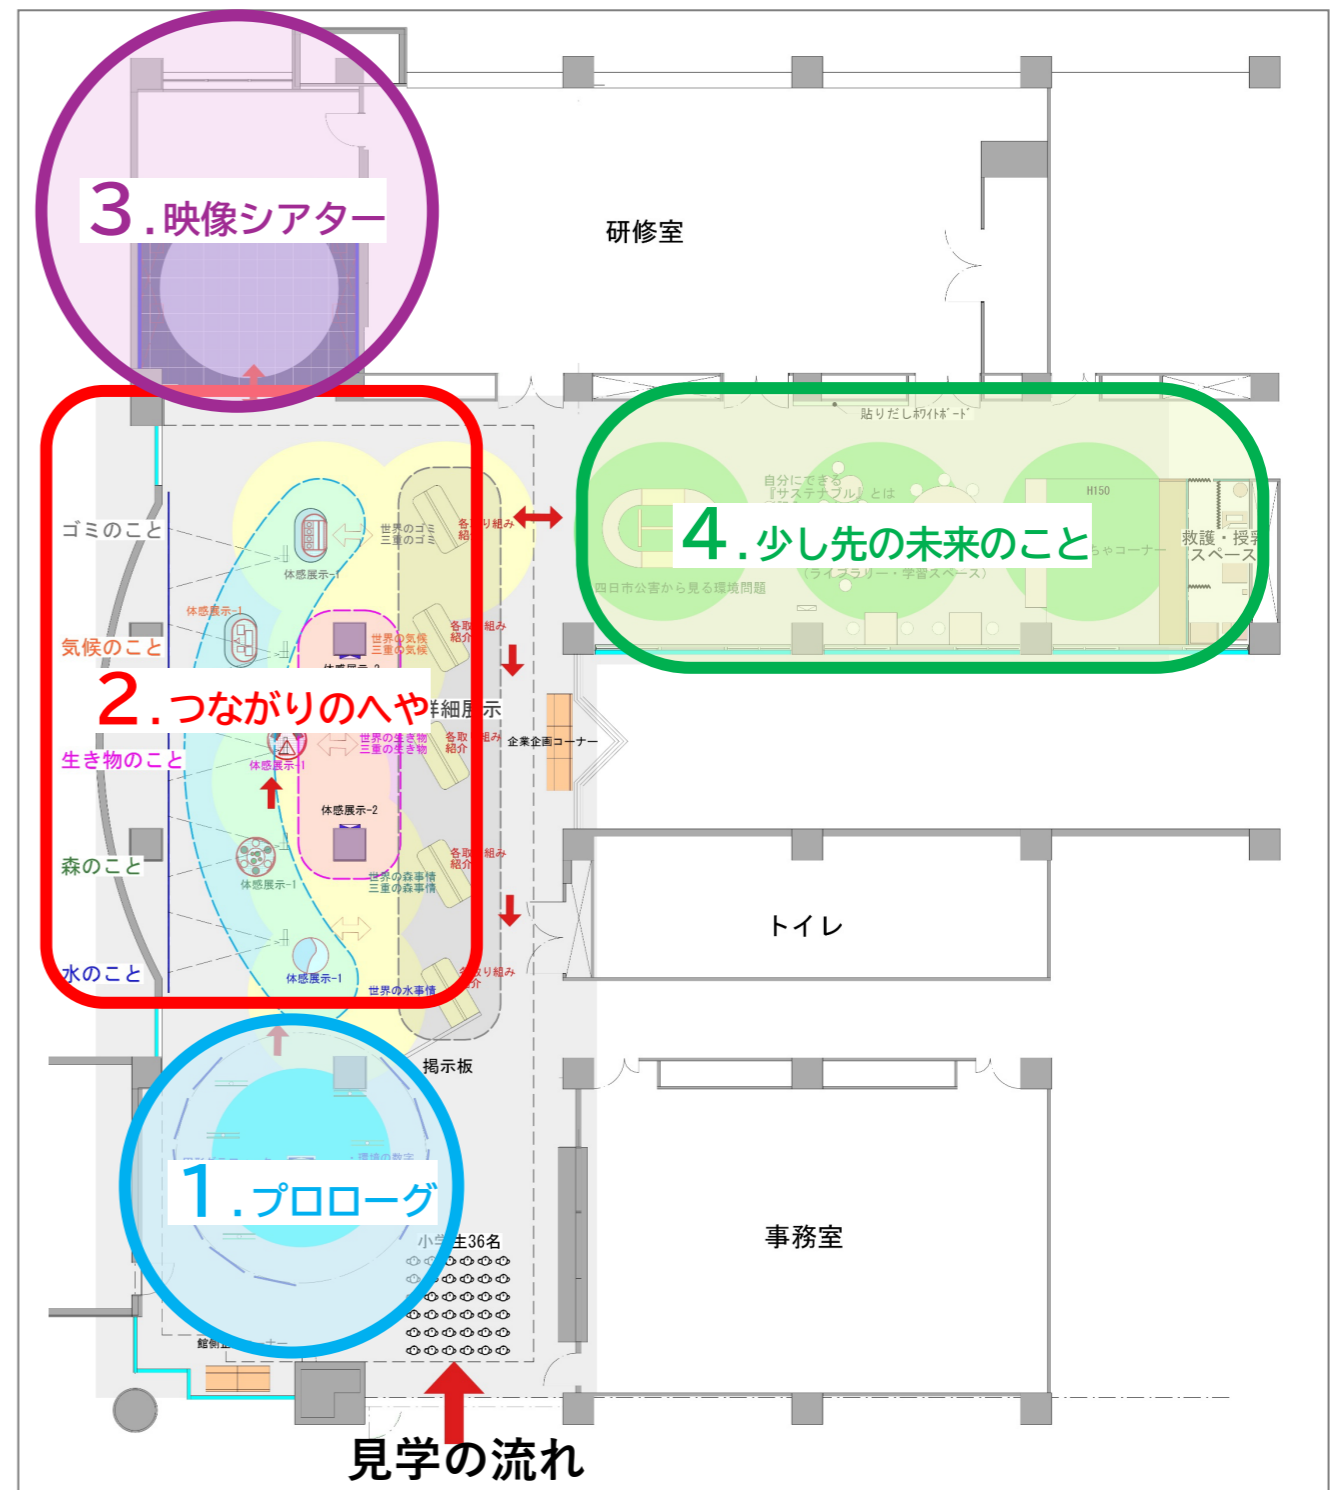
3.映像シアター

研修室

貼りだしホワイトボード

自分にできる
『サステナブル』とは

H150

4.少し先の未来のこと

ちゃコーナー

救護・授乳
スペース

（ライブラリー・学習スペース）

四日市公害から見る環境問題

ゴミのこと

世界のゴミ
三重のゴミ

各取り組み
紹介

体感展示-1

気候のこと

体感展示-1

世界の気候
三重の気候

各取り組み
紹介

2.つながりのへや

詳細展示

生き物のこと

体感展示-1

世界の生き物
三重の生き物

各取り組み
紹介

企業企画コーナー

体感展示-2

森のこと

体感展示-1

各取り組み
紹介

世界の森事情
三重の森事情

トイレ

水のこと

体感展示-1

世界の水事情

各取り組み
紹介

掲示板

事務室

環境の数字

1.プロローグ

小学生36名

館側コーナー

見学の流れ